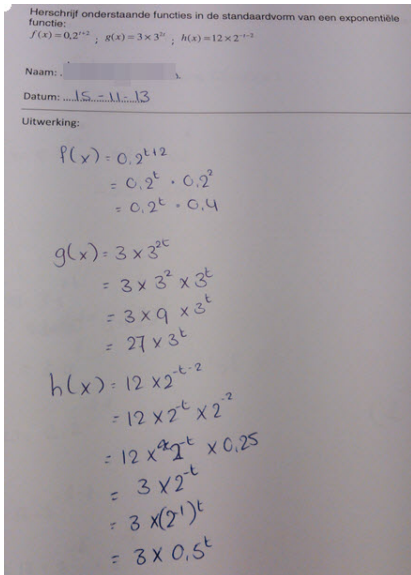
Herschrijf onderstaande functies in de standaardvorm van een exponentiële functie:
$f(x) = 0,2^{t+2}$ ; $g(x) = 3 \times 3^{2t}$ ; $h(x) = 12 \times 2^{-t-2}$

Naam: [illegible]

Datum: 15 - 11 - 13

Uitwerking:

$f(x) = 0,2^{t+2}$
$= 0,2^t \cdot 0,2^2$
$= 0,2^t \cdot 0,4$

$g(x) = 3 \times 3^{2t}$
$= 3 \times 3^2 \times 3^t$
$= 3 \times 9 \times 3^t$
$= 27 \times 3^t$

$h(x) = 12 \times 2^{-t-2}$
$= 12 \times 2^{-t} \times 2^{-2}$
$= 12 \times 2^{-t} \times 0,25$
$= 3 \times 2^{-t}$
$= 3 \times (2^{-1})^t$
$= 3 \times 0,5^t$